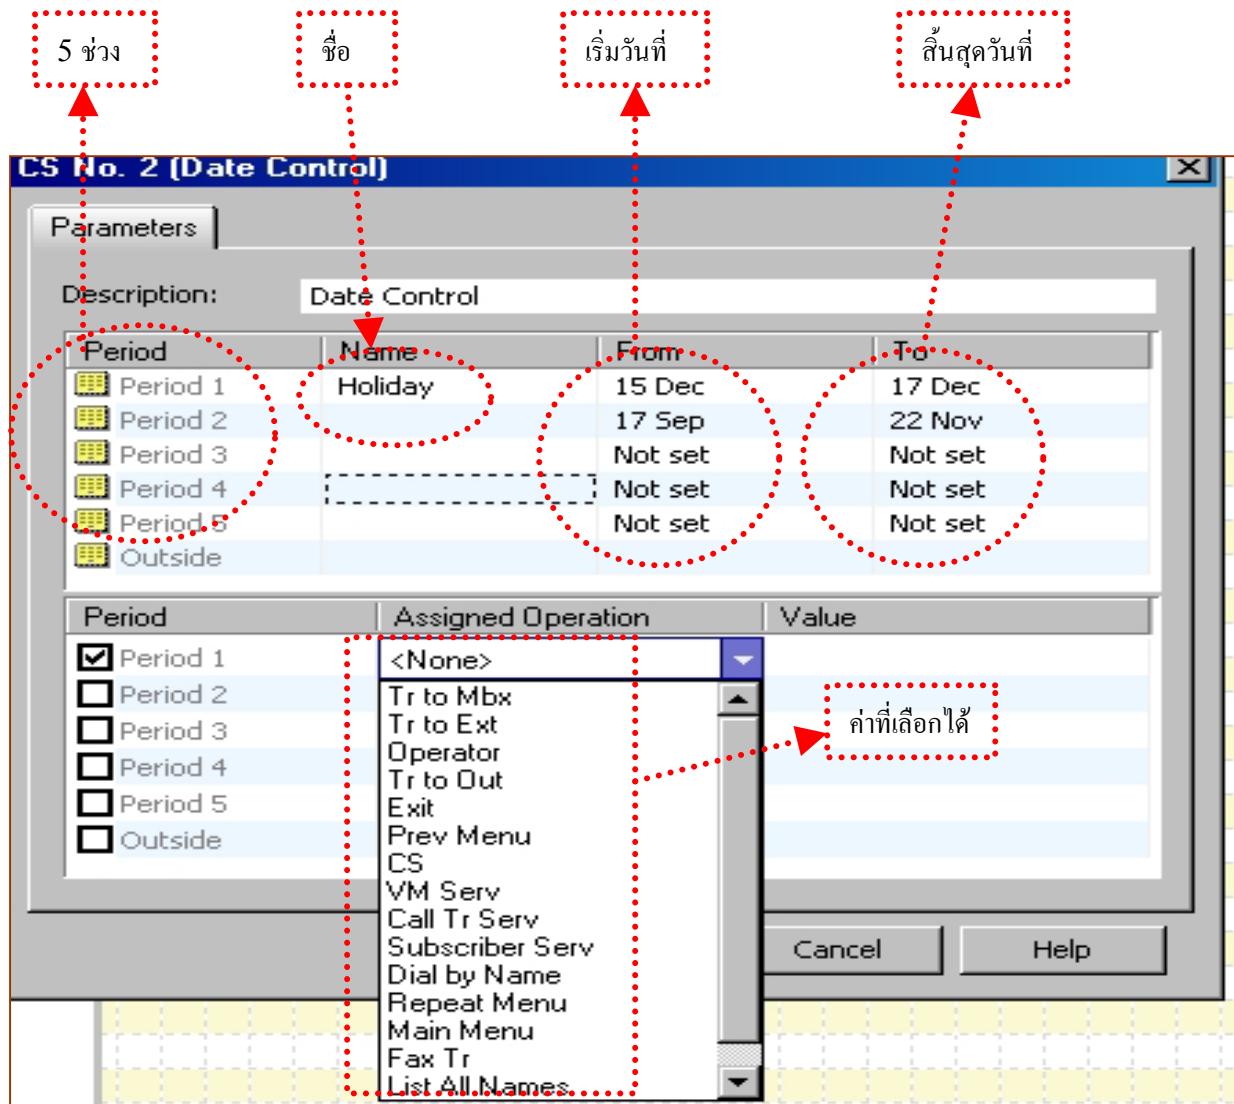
5 ช่วง

ชื่อ

เริ่มวันที่

สิ้นสุดวันที่

CS No. 2 (Date Control)

Parameters

Description: Date Control

| Period | Name | From | To |
|---|---|---|---|
| Period 1 | Holiday | 15 Dec | 17 Dec |
| Period 2 | | 17 Sep | 22 Nov |
| Period 3 | | Not set | Not set |
| Period 4 | | Not set | Not set |
| Period 5 | | Not set | Not set |
| Outside | | | |

| Period | Assigned Operation | Value |
|---|---|---|
| Period 1 | <None> | |
| Period 2 | | |
| Period 3 | | |
| Period 4 | | |
| Period 5 | | |
| Outside | | |

Tr to Mbx
Tr to Ext
Operator
Tr to Out
Exit
Prev Menu
CS
VM Serv
Call Tr Serv
Subscriber Serv
Dial by Name
Repeat Menu
Main Menu
Fax Tr
List All Names

ค่าที่เลือกได้

Cancel

Help